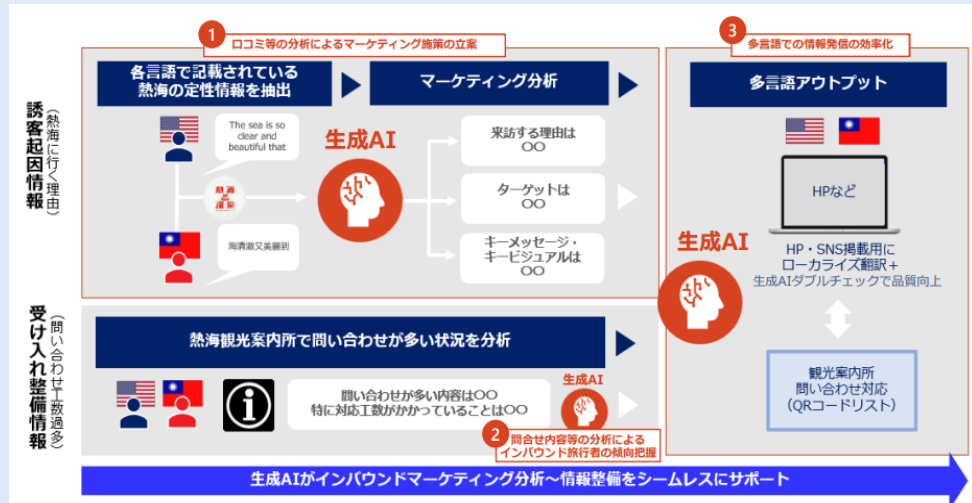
誘客起因情報
（熱海に行く理由）

1 口コミ等の分析によるマーケティング施策の立案

各言語で記載されている熱海の定性情報を抽出

マーケティング分析

The sea is so clear and beautiful that

熱海 ＆ 温泉

海清澈又美麗到

生成AI

来訪する理由は〇〇

ターゲットは〇〇

キーメッセージ・キービジュアルは〇〇

3 多言語での情報発信の効率化

多言語アウトプット

HPなど

生成AI

HP・SNS掲載用にローカライズ翻訳＋生成AIダブルチェックで品質向上

受け入れ整備情報
（問い合わせ工数過多）

熱海観光案内所で問い合わせが多い状況を分析

問い合わせが多い内容は〇〇
特に対応工数がかかっていることは〇〇

生成AI

2 問合せ内容等の分析によるインバウンド旅行者の傾向把握

観光案内所
問い合わせ対応
（QRコードリスト）

生成AIがインバウンドマーケティング分析～情報整備をシームレスにサポート